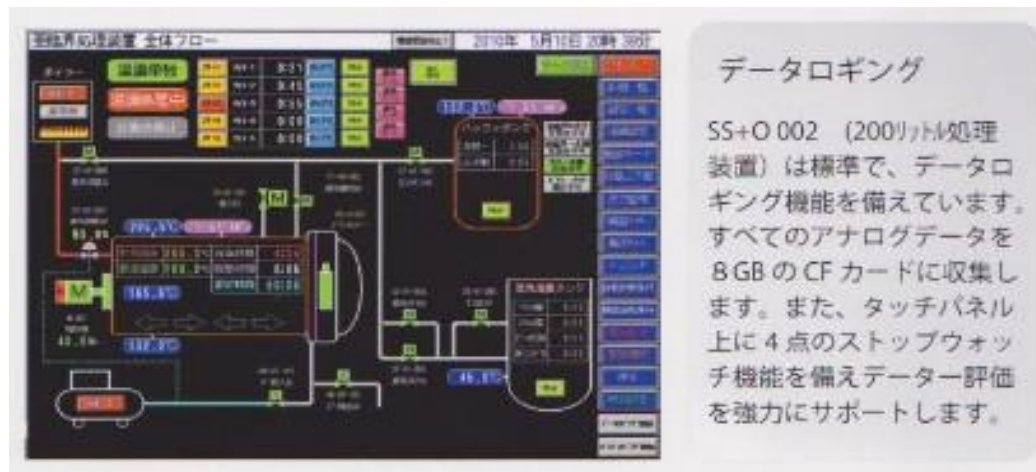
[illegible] 全体フロー　　2010年 5月10日 20時 38分

データロギング

SS+O 002 (200ﾘｯﾄﾙ処理装置) は標準で、データロギング機能を備えています。すべてのアナログデータを 8 GB の CF カードに収集します。また、タッチパネル上に 4 点のストップウォッチ機能を備えデーター評価を強力にサポートします。